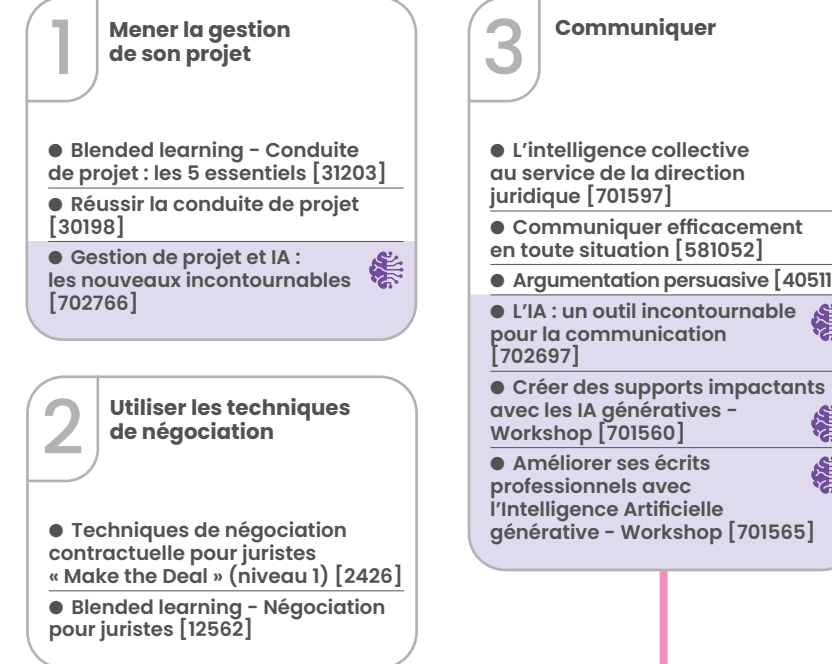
1

Mener la gestion de son projet

● Blended learning - Conduite de projet : les 5 essentiels [31203]

● Réussir la conduite de projet [30198]

● Gestion de projet et IA : les nouveaux incontournables [702766]

2

Utiliser les techniques de négociation

● Techniques de négociation contractuelle pour juristes « Make the Deal » (niveau 1) [2426]

● Blended learning - Négociation pour juristes [12562]

3

Communiquer

● L'intelligence collective au service de la direction juridique [701597]

● Communiquer efficacement en toute situation [581052]

● Argumentation persuasive [40511

● L'IA : un outil incontournable pour la communication [702697]

● Créer des supports impactants avec les IA génératives - Workshop [701560]

● Améliorer ses écrits professionnels avec l'Intelligence Artificielle générative - Workshop [701565]